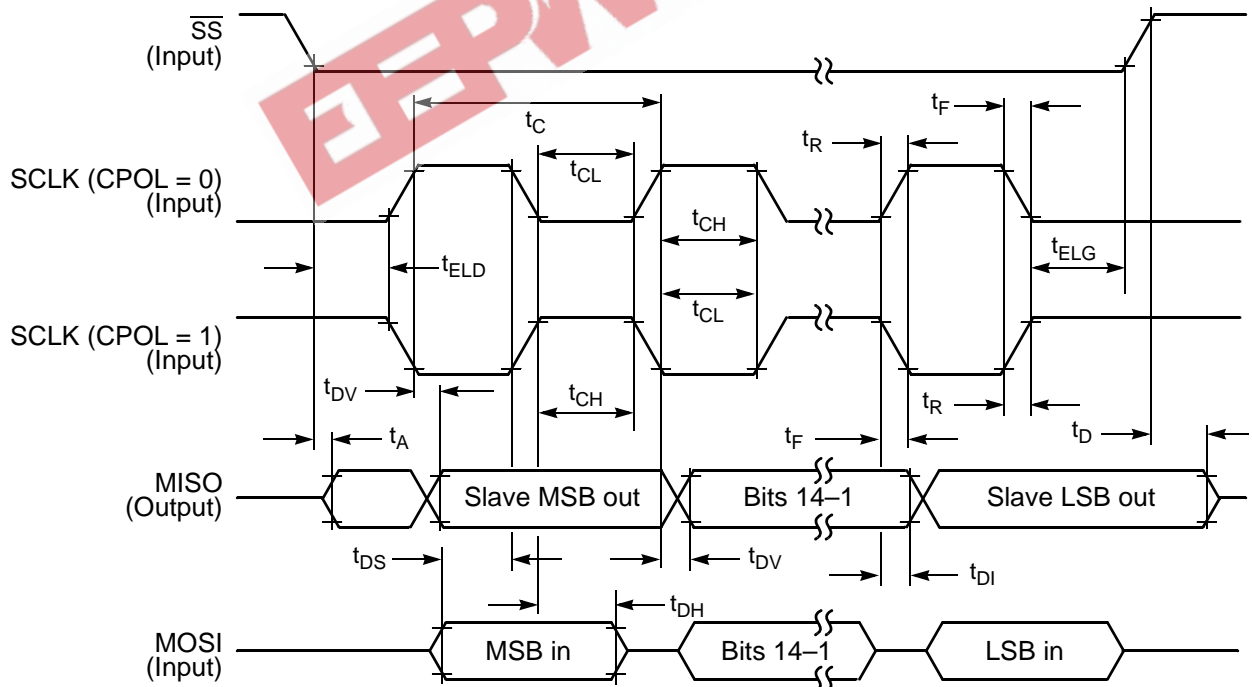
$\overline{SS}$
(Input)

$t_C$
$t_F$
$t_R$
$t_{CL}$

SCLK (CPOL = 0)
(Input)

$t_{CH}$
$t_{ELD}$
$t_{ELG}$
$t_{CL}$

SCLK (CPOL = 1)
(Input)

$t_{DV}$
$t_{CH}$
$t_R$
$t_A$
$t_F$
$t_D$

MISO
(Output)

Slave MSB out
Bits 14–1
Slave LSB out

$t_{DS}$
$t_{DV}$
$t_{DI}$
$t_{DH}$

MOSI
(Input)

MSB in
Bits 14–1
LSB in